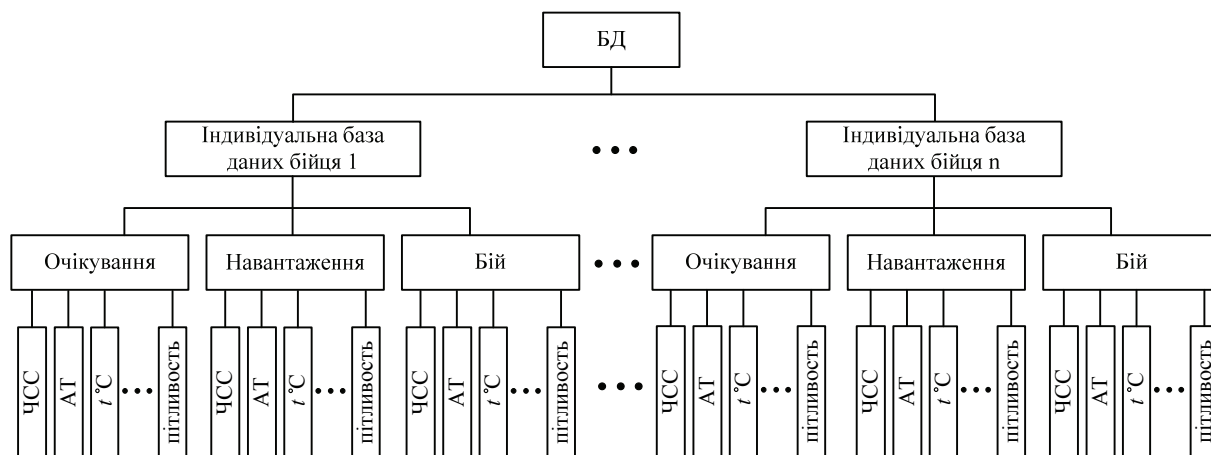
БД

Індивідуальна база даних бійця 1

• • •

Індивідуальна база даних бійця n

Очікування

Навантаження

Бій

• • •

Очікування

Навантаження

Бій

ЧСС
АТ
$t\,^{\circ}C$
• • •
пітливість

ЧСС
АТ
$t\,^{\circ}C$
• • •
пітливість

ЧСС
АТ
$t\,^{\circ}C$
• • •
пітливість

• • •

ЧСС
АТ
$t\,^{\circ}C$
• • •
пітливість

ЧСС
АТ
$t\,^{\circ}C$
• • •
пітливість

ЧСС
АТ
$t\,^{\circ}C$
• • •
пітливість